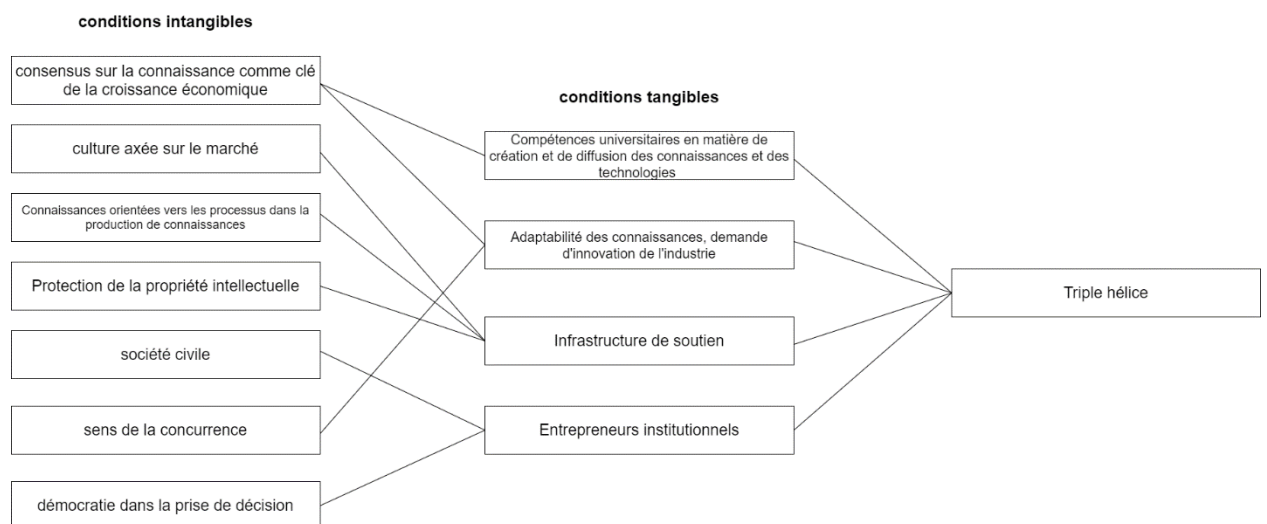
conditions intangibles

consensus sur la connaissance comme clé de la croissance économique

culture axée sur le marché

Connaissances orientées vers les processus dans la production de connaissances

Protection de la propriété intellectuelle

société civile

sens de la concurrence

démocratie dans la prise de décision

conditions tangibles

Compétences universitaires en matière de création et de diffusion des connaissances et des technologies

Adaptabilité des connaissances, demande d'innovation de l'industrie

Infrastructure de soutien

Entrepreneurs institutionnels

Triple hélice